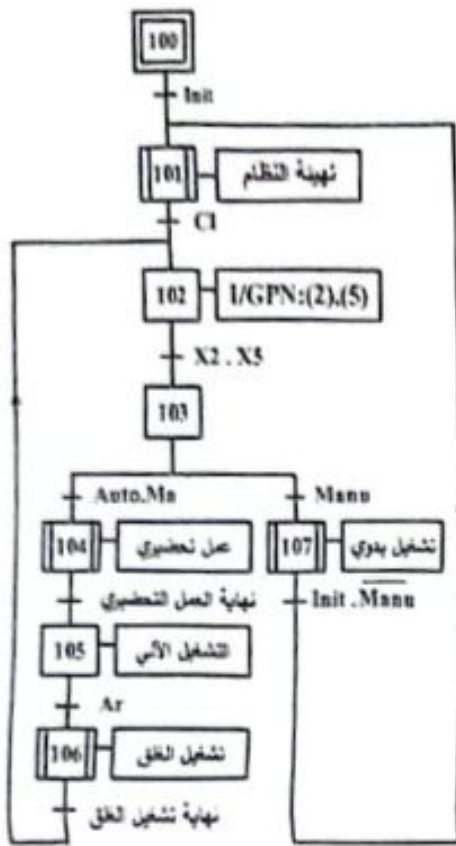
100

Init

101 تهيئة النظام

Cl

102 I/GPN:(2),(5)

X2 . X5

103

Auto.Ma

Manu

104 عمل تحضيري

107 تشغيل يدوي

نهاية العمل التحضيري

$Init . \overline{Manu}$

105 التشغيل الآلي

Ar

106 تشغيل الغلق

نهاية تشغيل الغلق